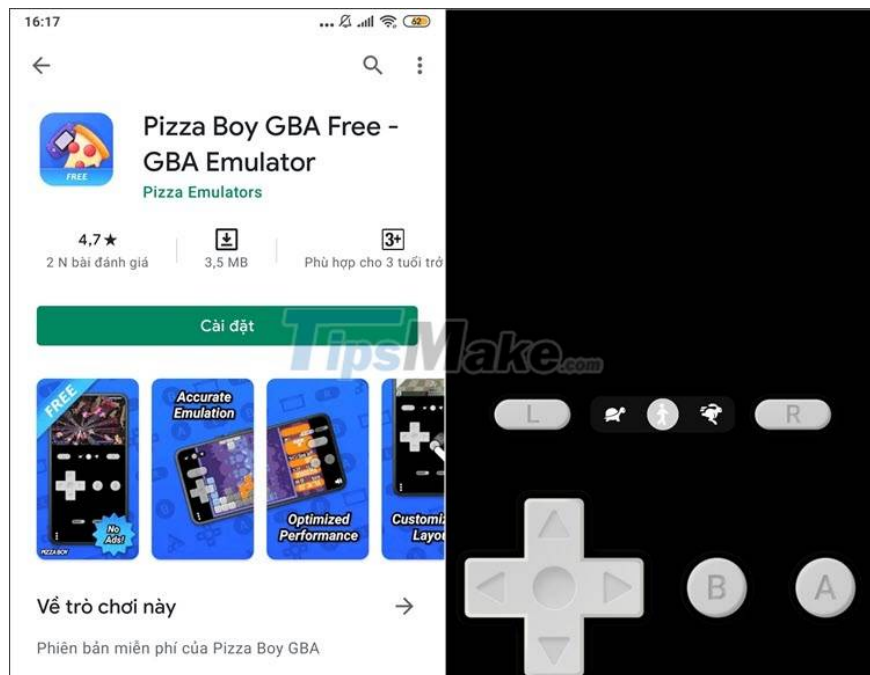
16:17

62

Pizza Boy GBA Free - GBA Emulator

FREE

Pizza Emulators

4,7★
2 N bài đánh giá

3,5 MB

3+
Phù hợp cho 3 tuổi trở

Cài đặt

TipsMake.com

FREE

Accurate Emulation

No Ads!

PIZZA BOY

Optimized Performance

Customiz Layo

Về trò chơi này

Phiên bản miễn phí của Pizza Boy GBA

L

R

B

A